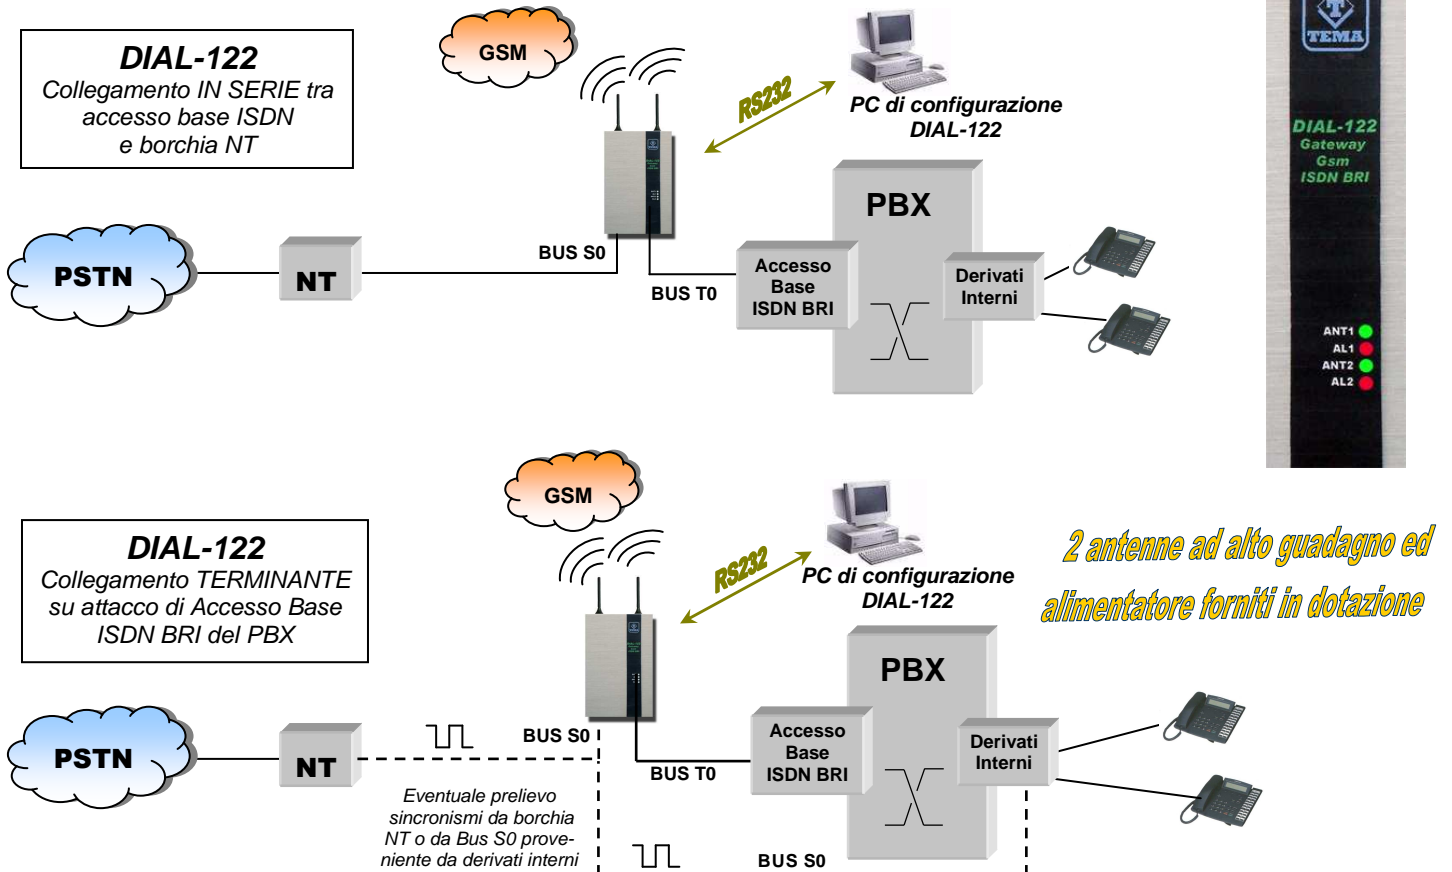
DIAL-122
Collegamento IN SERIE tra accesso base ISDN e borchia NT

GSM

RS232

PC di configurazione DIAL-122

TEMA
DIAL-122
Gateway
Gsm
ISDN BRI

ANT1
AL1
ANT2
AL2

PSTN

NT

BUS S0

BUS T0

PBX

Accesso Base ISDN BRI

Derivati Interni

DIAL-122
Collegamento TERMINANTE su attacco di Accesso Base ISDN BRI del PBX

GSM

RS232

PC di configurazione DIAL-122

2 antenne ad alto guadagno ed alimentatore forniti in dotazione

PBX

PSTN

NT

BUS S0

BUS T0

Accesso Base ISDN BRI

Derivati Interni

Eventuale prelievo sincronismi da borchia NT o da Bus S0 proveniente da derivati interni

BUS S0